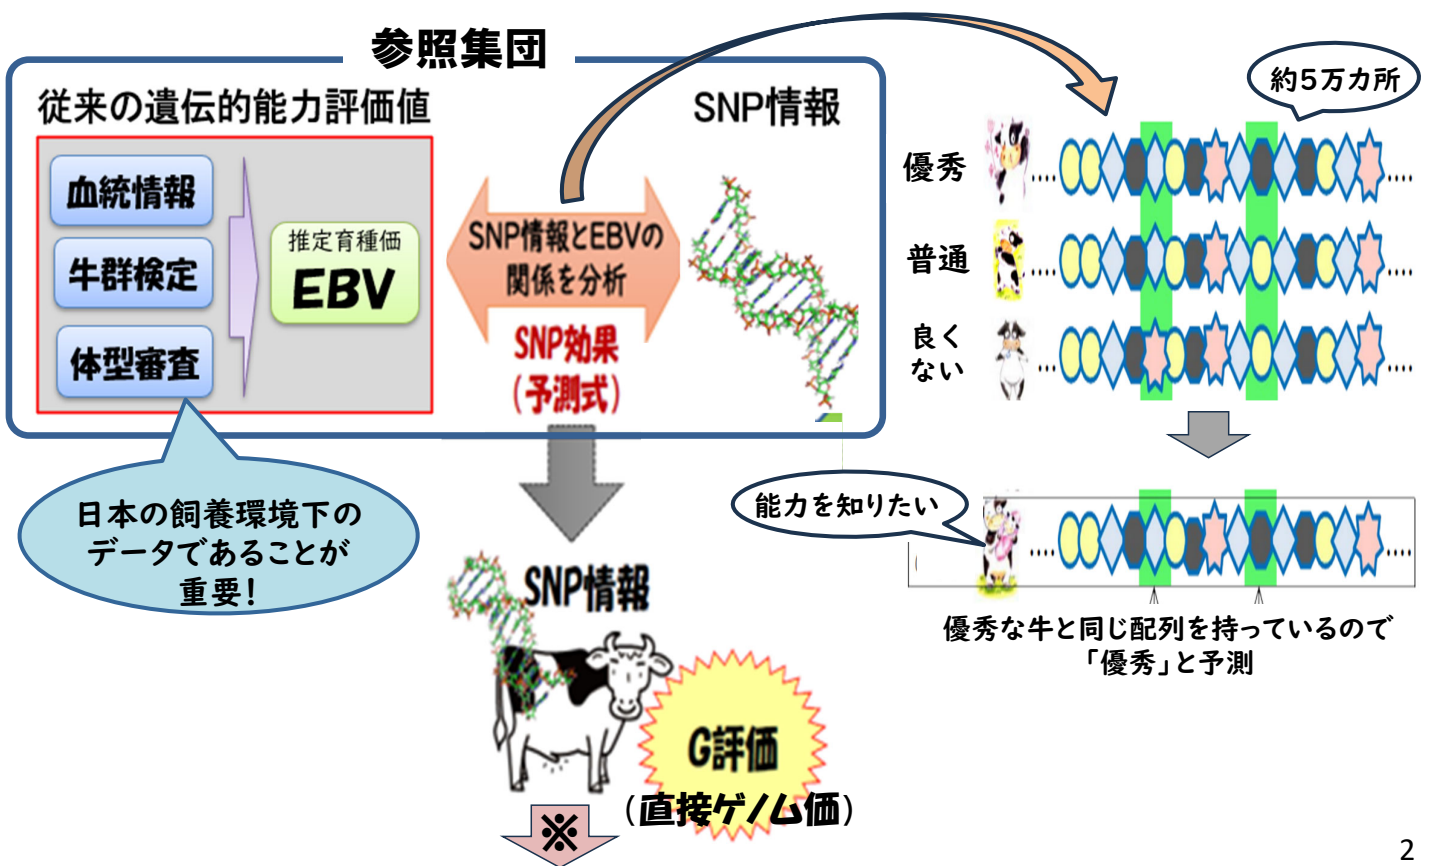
参照集団

従来の遺伝的能力評価値

血統情報

牛群検定

体型審査

推定育種価
EBV

SNP情報

SNP情報とEBVの関係を分析

SNP効果
(予測式)

日本の飼養環境下のデータであることが重要!

SNP情報

G評価
(直接ゲノム価)

※

約5万カ所

優秀

普通

良くない

能力を知りたい

優秀な牛と同じ配列を持っているので「優秀」と予測

2